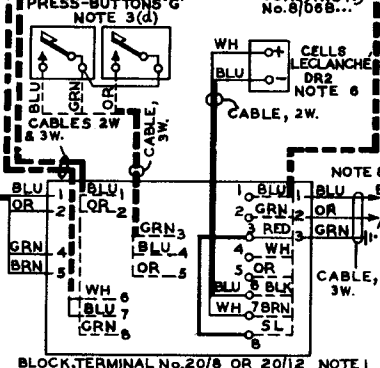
PRESS-BUTTONS 'G'
NOTE 3(d)
No.8/06B...

BLU
GRN
BLU
GRN

CABLES 2W & 3W.
CABLE, 3W.

WH
BLU
CELLS LECLANCHÉ DR2
NOTE 6
CABLE, 2W.

NOTE

BLU 1
OR 2
GRN 4
BRN 5

BLU 1
OR 2
GRN 3
BLU 4
OR 5
WH 6
BLU 7
GRN 8

1 BLU
2 GRN
3 RED
4 WH
5 OR
6 BLK
7 BRN
8 SL

BLU 1
WH
BLU 1
OR 2
GRN 3

CABLE, 3W.

BLOCK, TERMINAL No.20/8 OR 20/12 NOTE 1